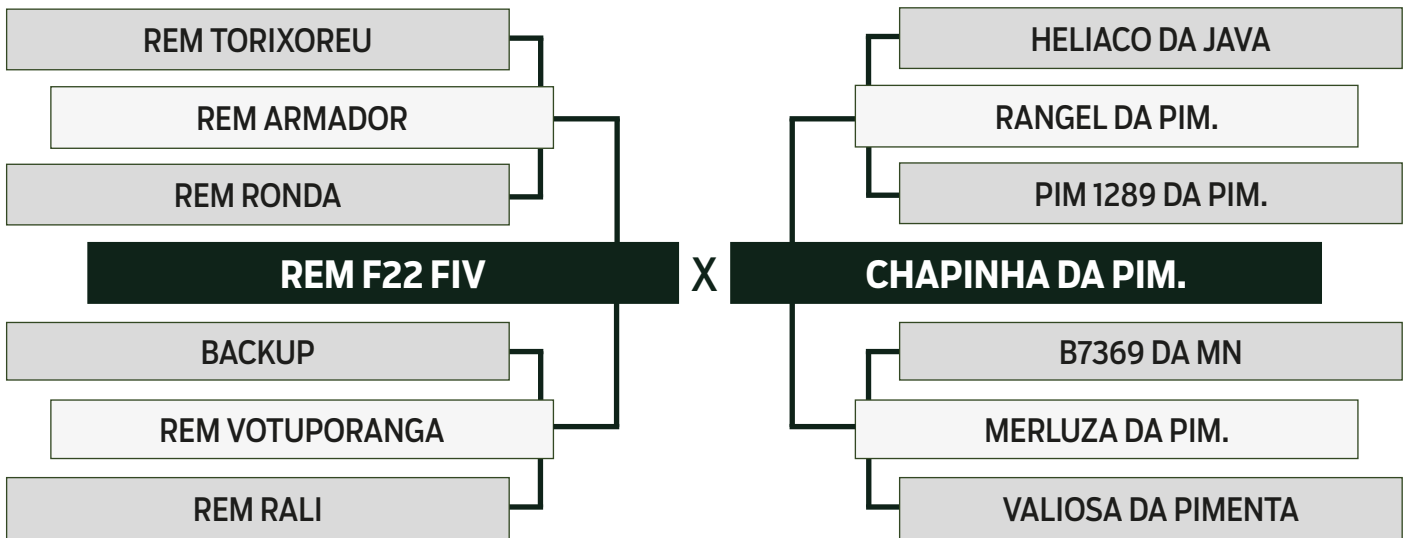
REM TORIXOREU

REM ARMADOR

REM RONDA

REM F22 FIV

X

BACKUP

REM VOTUPORANGA

REM RALI

HELIACO DA JAVA

RANGEL DA PIM.

PIM 1289 DA PIM.

CHAPINHA DA PIM.

B7369 DA MN

MERLUZA DA PIM.

VALIOSA DA PIMENTA